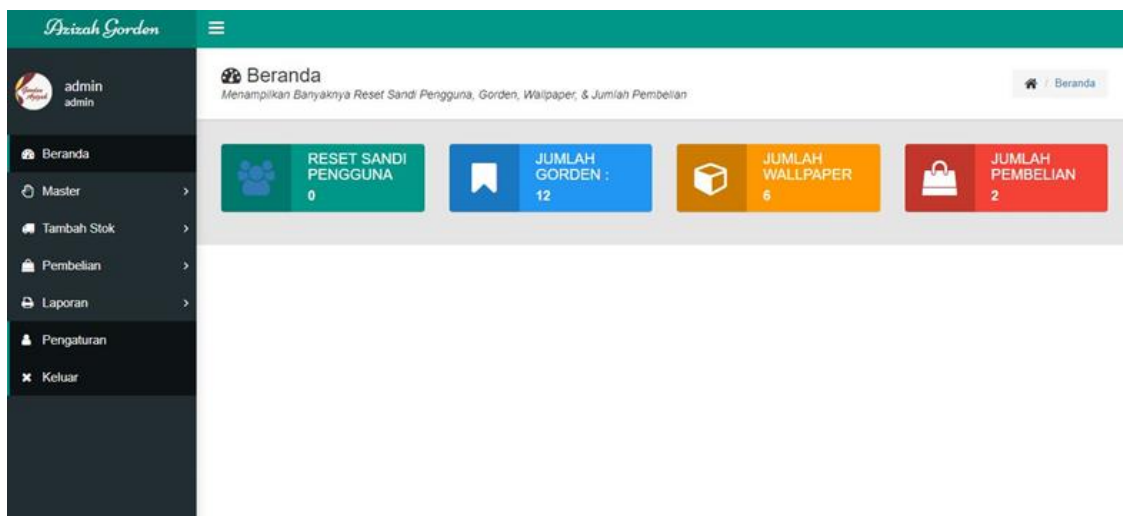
Azizah Gorden

admin
admin

Beranda
Master
Tambah Stok
Pembelian
Laporan
Pengaturan
Keluar

Beranda
Menampilkan Banyaknya Reset Sandi Pengguna, Gorden, Wallpaper, & Jumlah Pembelian

Beranda

RESET SANDI PENGGUNA
0

JUMLAH GORDEN :
12

JUMLAH WALLPAPER
6

JUMLAH PEMBELIAN
2